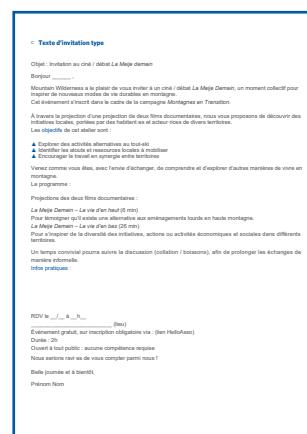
Texte d'invitation type

Objet : Invitation au ciné / débat *La Meije demain*

Bonjour ______ ,

Mountain Wilderness a le plaisir de vous inviter à un ciné / débat *La Meije Demain*, un moment collectif pour inspirer de nouveaux modes de vie durables en montagne.
Cet événement s'inscrit dans le cadre de la campagne *Montagnes en Transition*.

A travers la projection d'une projection de deux films documentaires, nous vous proposons de découvrir des initiatives locales, portées par des habitant·es et acteur·rices de divers territoires.
Les objectifs de cet atelier sont :

▲ Explorer des activités alternatives au tout-ski
▲ Identifier les atouts et ressources locales à mobiliser
▲ Encourager le travail en synergie entre territoires

Venez comme vous êtes, avec l'envie d'échanger, de comprendre et d'explorer d'autres manières de vivre en montagne.
Le programme :

Projection des deux films documentaires :

*La Meije Demain – La vie d'en haut* (0 min)
Pour témoigner qu'il existe une alternative aux aménagements lourds en haute montagne.
*La Meije Demain – La vie d'en bas* (25 min)
Pour s'inspirer de la diversité des initiatives, actions ou activités économiques et sociales dans différents territoires.

Un temps convivial pourra suivre la discussion (collation / boissons), afin de prolonger les échanges de manière informelle.
Infos pratiques :

RDV le __/__ à __h__
________________________ (lieu)
Événement gratuit, sur inscription obligatoire via : (lien HelloAsso)
Durée : 2h
Ouvert à tout public : aucune compétence requise
Nous serions ravi·es de vous compter parmi nous !

Belle journée et à bientôt,

Prénom Nom